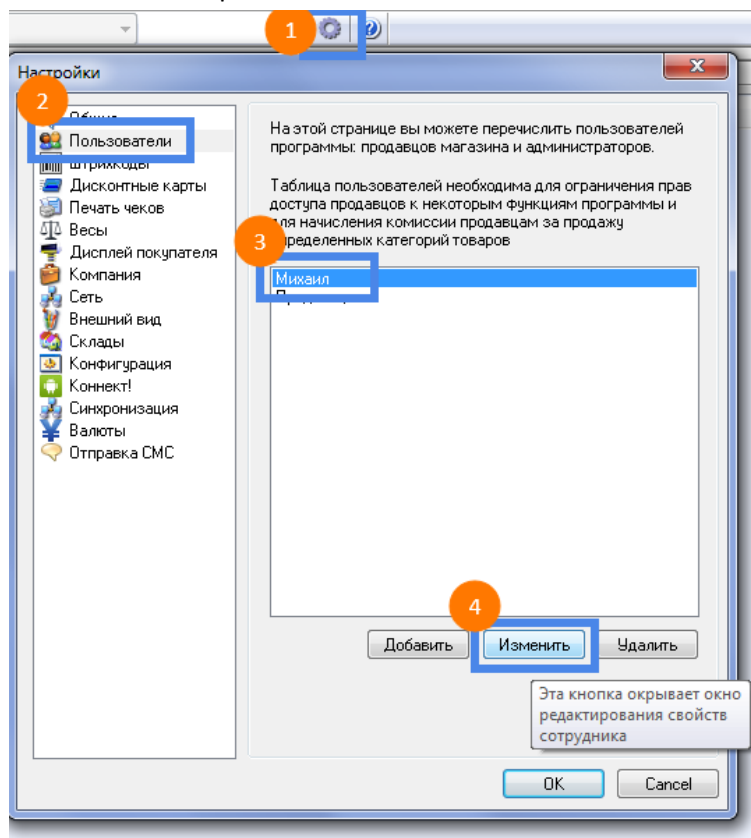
1

Настройки

2

Общие
Пользователи
Штрихкоды
Дисконтные карты
Печать чеков
Весы
Дисплей покупателя
Компания
Сеть
Внешний вид
Склады
Конфигурация
Коннект!
Синхронизация
Валюты
Отправка СМС

На этой странице вы можете перечислить пользователей программы: продавцов магазина и администраторов.

Таблица пользователей необходима для ограничения прав доступа продавцов к некоторым функциям программы и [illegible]ля начисления комиссии продавцам за продажу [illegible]ределенных категорий товаров

3

Михаил
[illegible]

4

Добавить
Изменить
Удалить

Эта кнопка окрывает окно редактирования свойств сотрудника

OK
Cancel